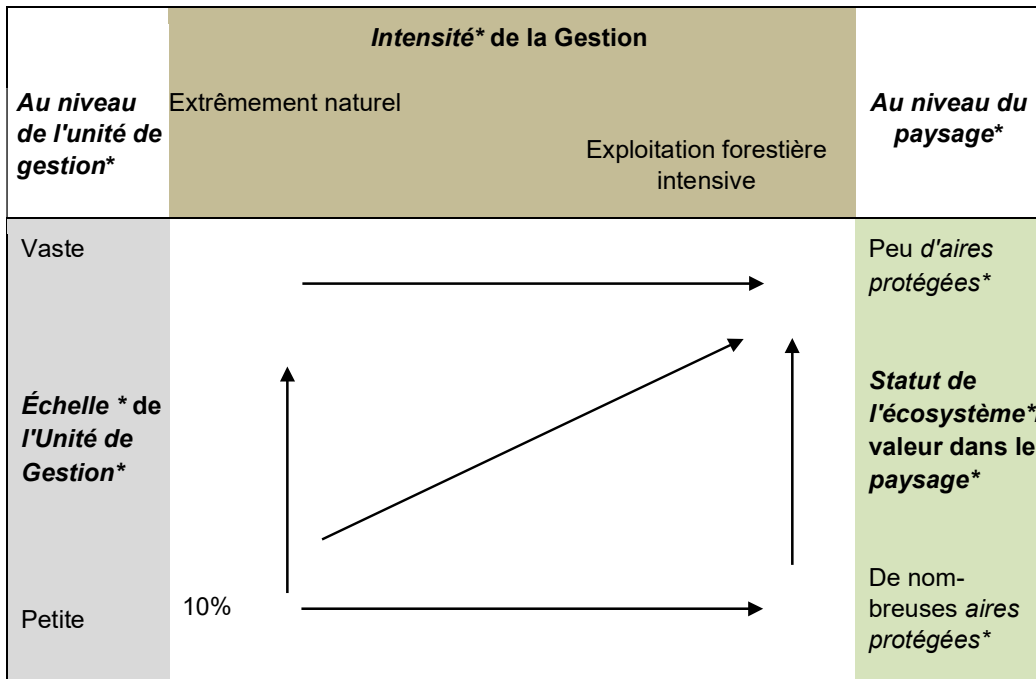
*Intensité** de la Gestion

*Au niveau de l'unité de gestion**

Extrêmement naturel

Exploitation forestière intensive

*Au niveau du paysage**

Vaste

Peu *d'aires protégées**

*Échelle ** de *l'Unité de Gestion**

*Statut de l'écosystème** valeur dans le *paysage**

Petite

10%

De nombreuses *aires protégées**